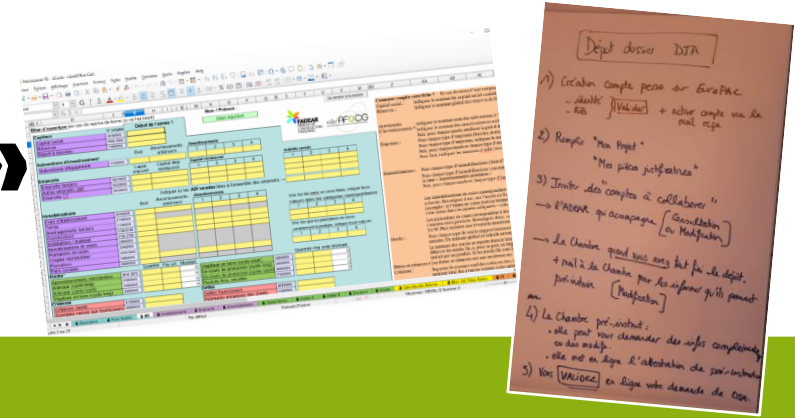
Dépôt dossier DJA

1) Création compte perso sur EuroPAC
- identité
- RIB
Valider
+ activer compte via le mail reçu

2) Remplir "Mon Projet"
"Mes pièces justificatives"

3) Inviter des "comptes à collaborer"
→ l'ADEAR qui accompagne (Consultation ou Modification)

→ la Chambre quand vous avez fini le dépôt.
+ mail à la Chambre pour les informer qu'ils peuvent pré-instruire (Modification)

4) La Chambre pré-instruit :
. elle peut vous demander des infos complémentaires ou des modifs
. elle met en ligne l'attestation de pré-instruction

5) Vous VALIDEZ en ligne votre demande de DJA.

Bilan d'ouverture
FADEAR
AFOCG